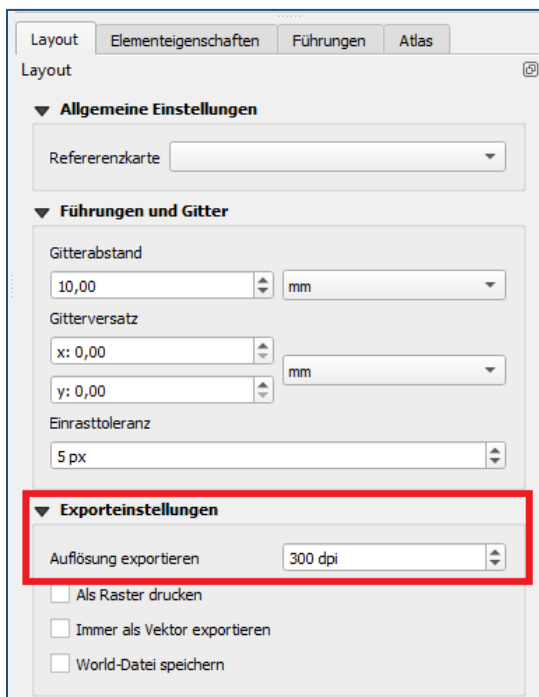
Layout | Elementeigenschaften | Führungen | Atlas

Layout

Allgemeine Einstellungen

Refererenzkarte

Führungen und Gitter

Gitterabstand

10,00

mm

Gitterversatz

x: 0,00

y: 0,00

mm

Einrasttoleranz

5 px

Exporteinstellungen

Auflösung exportieren

300 dpi

Als Raster drucken

Immer als Vektor exportieren

World-Datei speichern